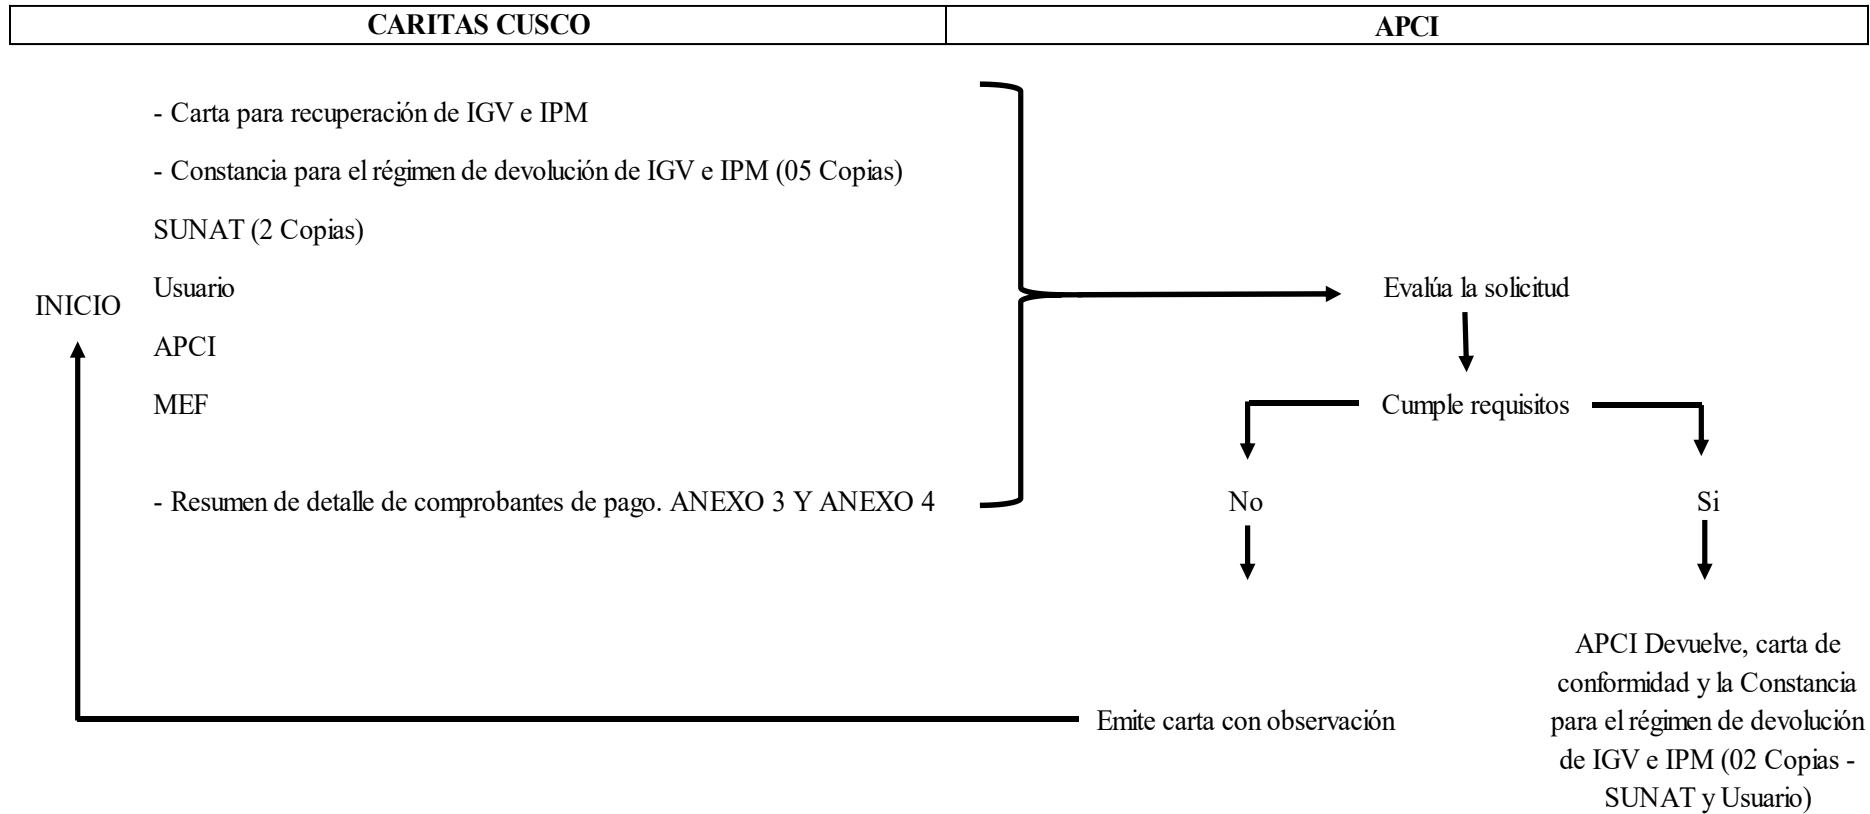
| CARITAS CUSCO | APCI |
|---|---|

- Carta para recuperación de IGV e IPM

- Constancia para el régimen de devolución de IGV e IPM (05 Copias)

SUNAT (2 Copias)

Usuario

INICIO

APCI

MEF

- Resumen de detalle de comprobantes de pago. ANEXO 3 Y ANEXO 4

Evalúa la solicitud

Cumple requisitos

No

Si

Emite carta con observación

APCI Devuelve, carta de conformidad y la Constancia para el régimen de devolución de IGV e IPM (02 Copias - SUNAT y Usuario)